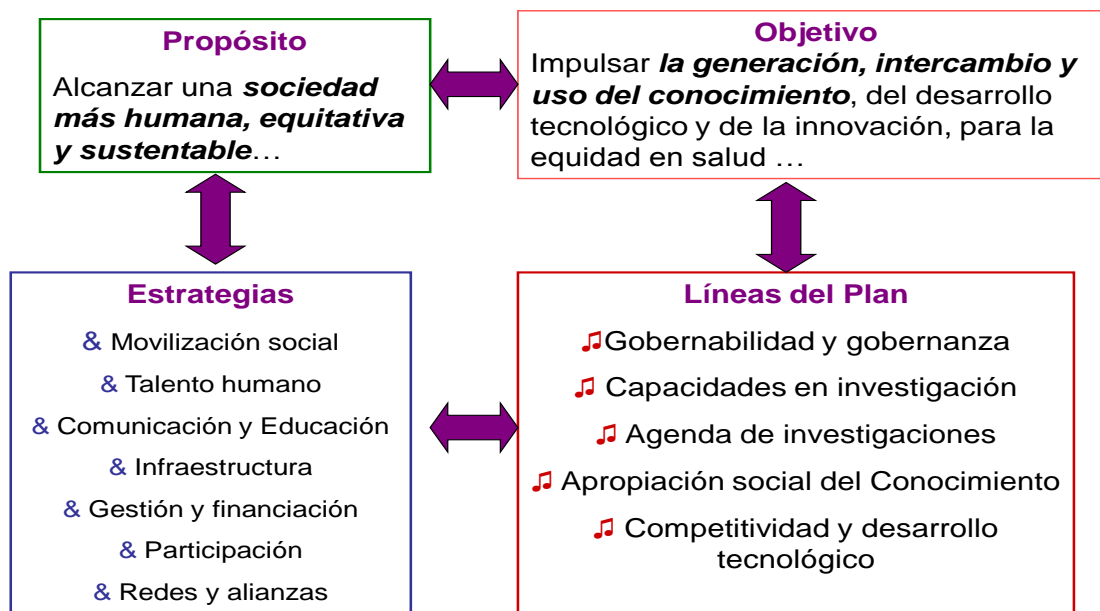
Propósito

Alcanzar una ***sociedad más humana, equitativa y sustentable***…

Objetivo

Impulsar ***la generación, intercambio y uso del conocimiento***, del desarrollo tecnológico y de la innovación, para la equidad en salud …

Estrategias

& Movilización social

& Talento humano

& Comunicación y Educación

& Infraestructura

& Gestión y financiación

& Participación

& Redes y alianzas

Líneas del Plan

♫Gobernabilidad y gobernanza

♫ Capacidades en investigación

♫ Agenda de investigaciones

♫ Apropiación social del Conocimiento

♫ Competitividad y desarrollo tecnológico